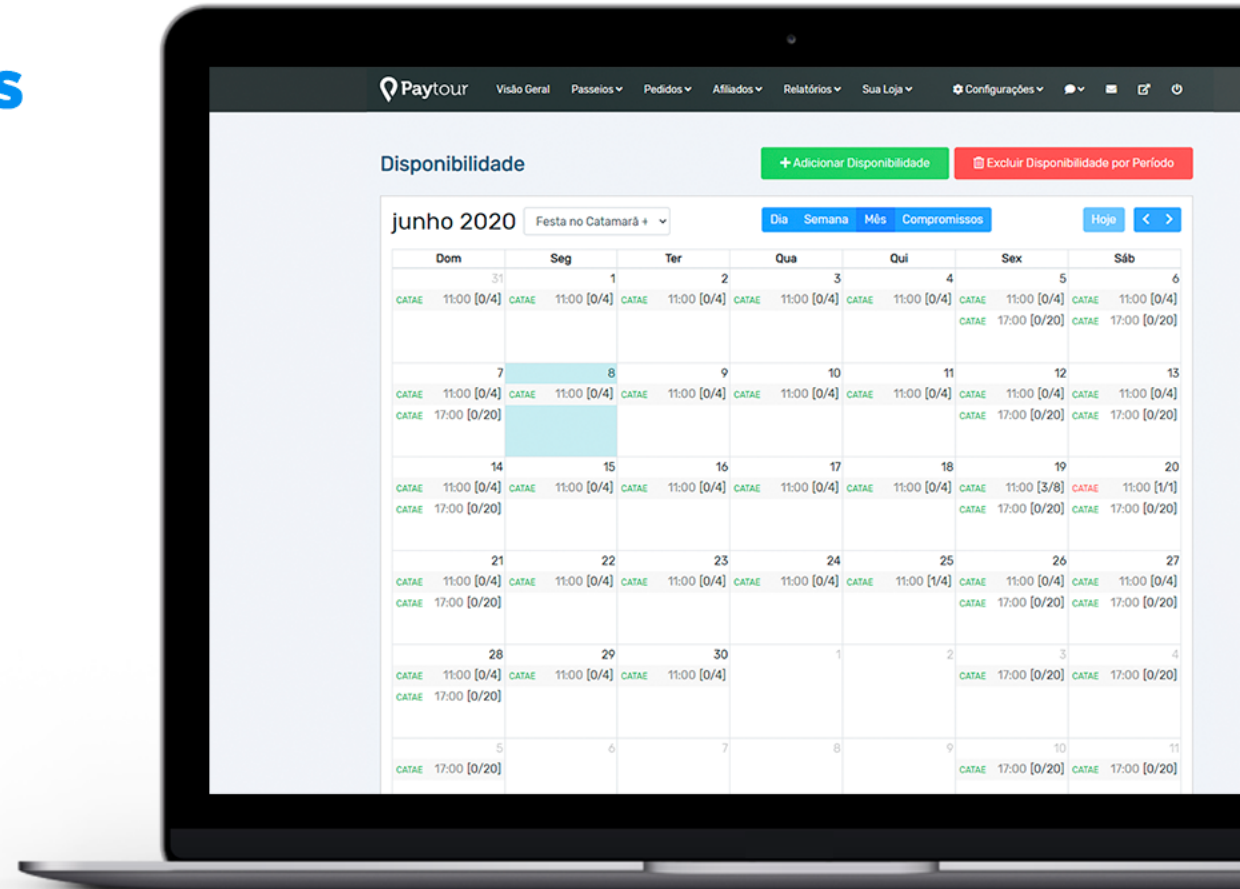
s

Paytour Visão Geral Passeios Pedidos Afiliados Relatórios Sua Loja Configurações

Disponibilidade

+ Adicionar Disponibilidade

Excluir Disponibilidade por Período

junho 2020 Festa no Catamarã +

Dia Semana Mês Compromissos

Hoje < >

| Dom | Seg | Ter | Qua | Qui | Sex | Sáb |
|---|---|---|---|---|---|---|
| 31 CATAE 11:00 [0/4] | 1 CATAE 11:00 [0/4] | 2 CATAE 11:00 [0/4] | 3 CATAE 11:00 [0/4] | 4 CATAE 11:00 [0/4] | 5 CATAE 11:00 [0/4] CATAE 17:00 [0/20] | 6 CATAE 11:00 [0/4] CATAE 17:00 [0/20] |
| 7 CATAE 11:00 [0/4] CATAE 17:00 [0/20] | 8 CATAE 11:00 [0/4] | 9 CATAE 11:00 [0/4] | 10 CATAE 11:00 [0/4] | 11 CATAE 11:00 [0/4] | 12 CATAE 11:00 [0/4] CATAE 17:00 [0/20] | 13 CATAE 11:00 [0/4] CATAE 17:00 [0/20] |
| 14 CATAE 11:00 [0/4] CATAE 17:00 [0/20] | 15 CATAE 11:00 [0/4] | 16 CATAE 11:00 [0/4] | 17 CATAE 11:00 [0/4] | 18 CATAE 11:00 [0/4] | 19 CATAE 11:00 [3/8] CATAE 17:00 [0/20] | 20 CATAE 11:00 [1/1] CATAE 17:00 [0/20] |
| 21 CATAE 11:00 [0/4] CATAE 17:00 [0/20] | 22 CATAE 11:00 [0/4] | 23 CATAE 11:00 [0/4] | 24 CATAE 11:00 [0/4] | 25 CATAE 11:00 [1/4] | 26 CATAE 11:00 [0/4] CATAE 17:00 [0/20] | 27 CATAE 11:00 [0/4] CATAE 17:00 [0/20] |
| 28 CATAE 11:00 [0/4] CATAE 17:00 [0/20] | 29 CATAE 11:00 [0/4] | 30 CATAE 11:00 [0/4] | 1 | 2 | 3 CATAE 17:00 [0/20] | 4 CATAE 17:00 [0/20] |
| 5 CATAE 17:00 [0/20] | 6 | 7 | 8 | 9 | 10 CATAE 17:00 [0/20] | 11 CATAE 17:00 [0/20] |